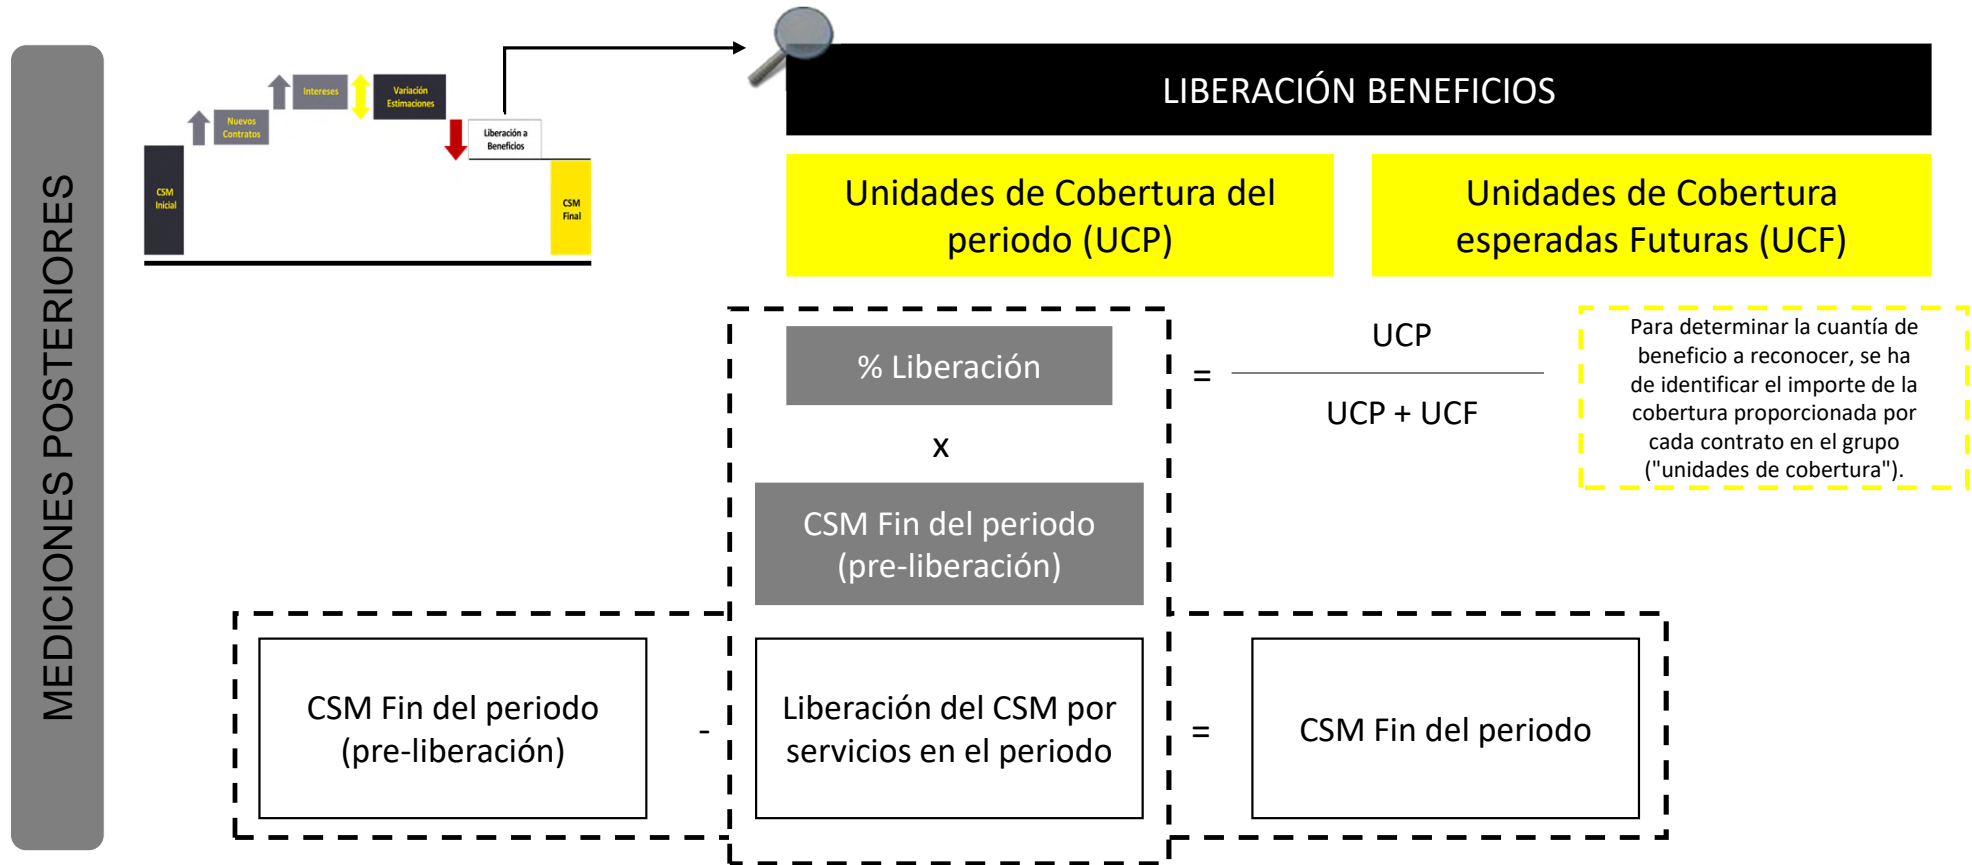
MEDICIONES POSTERIORES

CSM Inicial

Nuevos Contratos

Intereses

Variación Estimaciones

Liberación a Beneficios

CSM Final

LIBERACIÓN BENEFICIOS

Unidades de Cobertura del periodo (UCP)

Unidades de Cobertura esperadas Futuras (UCF)

% Liberación

x

CSM Fin del periodo (pre-liberación)

= $\frac{UCP}{UCP + UCF}$

Para determinar la cuantía de beneficio a reconocer, se ha de identificar el importe de la cobertura proporcionada por cada contrato en el grupo ("unidades de cobertura").

CSM Fin del periodo (pre-liberación)

-

Liberación del CSM por servicios en el periodo

=

CSM Fin del periodo